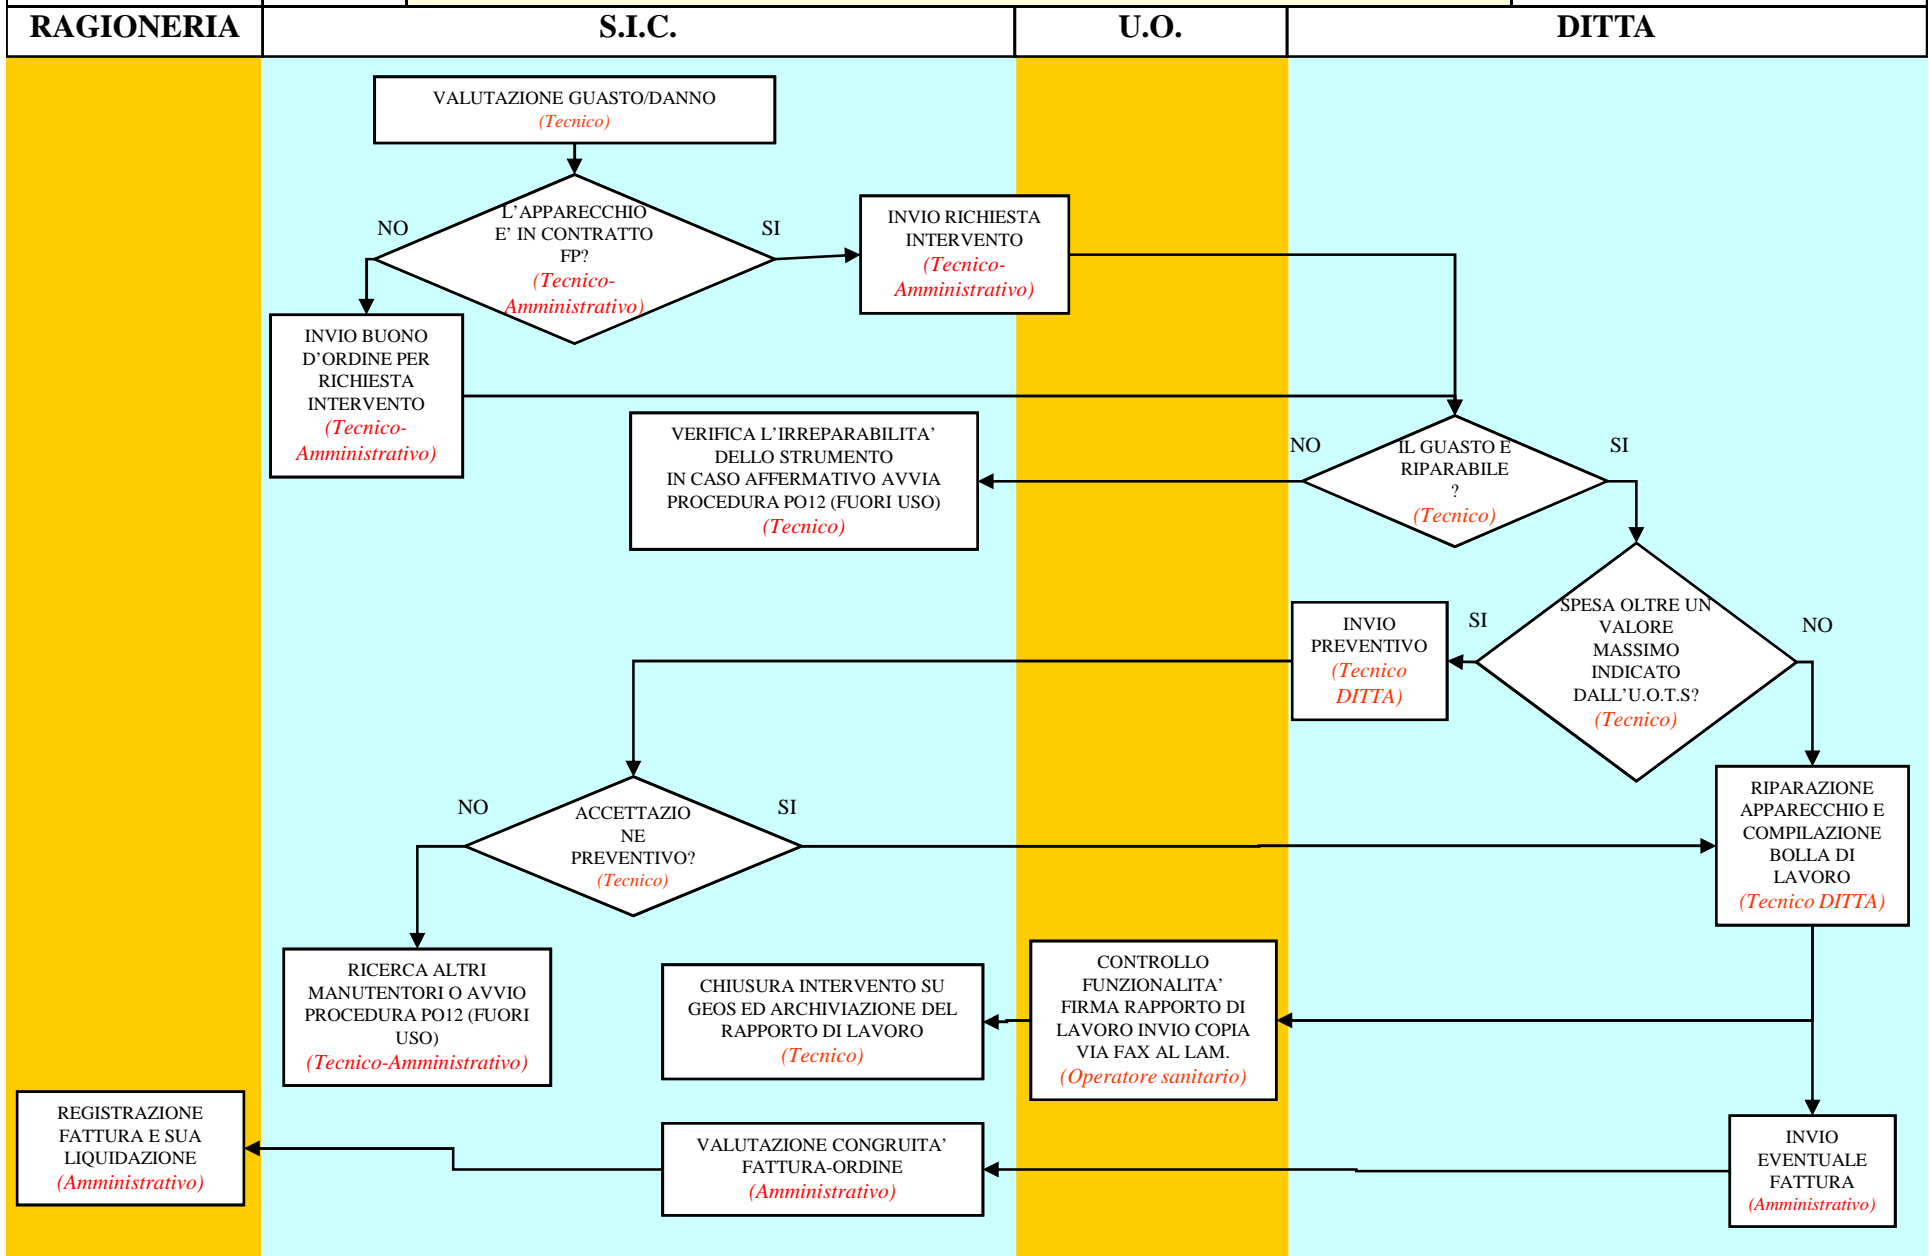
RAGIONERIA | S.I.C. | U.O. | DITTA

VALUTAZIONE GUASTO/DANNO
(Tecnico)

L'APPARECCHIO E' IN CONTRATTO FP?
(Tecnico-Amministrativo)

NO

SI

INVIO RICHIESTA INTERVENTO
(Tecnico-Amministrativo)

INVIO BUONO D'ORDINE PER RICHIESTA INTERVENTO
(Tecnico-Amministrativo)

VERIFICA L'IRREPARABILITA' DELLO STRUMENTO
IN CASO AFFERMATIVO AVVIA PROCEDURA PO12 (FUORI USO)
(Tecnico)

NO

IL GUASTO E RIPARABILE ?
(Tecnico)

SI

SPESA OLTRE UN VALORE MASSIMO INDICATO DALL'U.O.T.S?
(Tecnico)

SI

NO

INVIO PREVENTIVO
(Tecnico DITTA)

NO

ACCETTAZIONE PREVENTIVO?
(Tecnico)

SI

RIPARAZIONE APPARECCHIO E COMPILAZIONE BOLLA DI LAVORO
(Tecnico DITTA)

RICERCA ALTRI MANUTENTORI O AVVIO PROCEDURA PO12 (FUORI USO)
(Tecnico-Amministrativo)

CHIUSURA INTERVENTO SU GEOS ED ARCHIVIAZIONE DEL RAPPORTO DI LAVORO
(Tecnico)

CONTROLLO FUNZIONALITA' FIRMA RAPPORTO DI LAVORO INVIO COPIA VIA FAX AL LAM.
(Operatore sanitario)

REGISTRAZIONE FATTURA E SUA LIQUIDAZIONE
(Amministrativo)

VALUTAZIONE CONGRUITA' FATTURA-ORDINE
(Amministrativo)

INVIO EVENTUALE FATTURA
(Amministrativo)